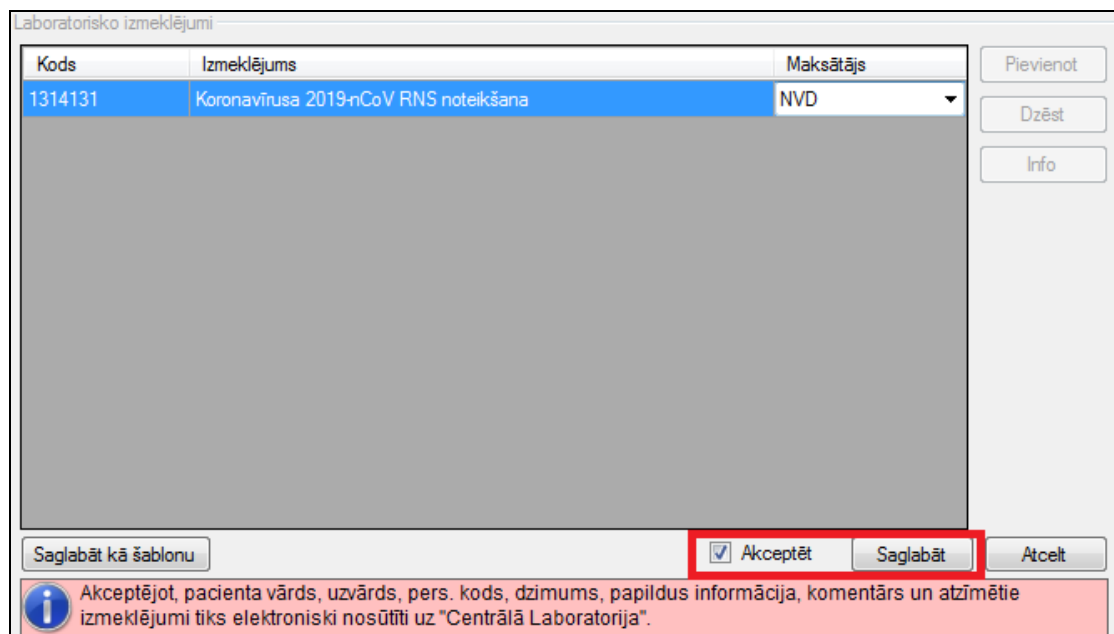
Laboratorisko izmeklējumi

| Kods | Izmeklējums | Maksātājs |
|---|---|---|
| 1314131 | Koronavīrusa 2019-nCoV RNS noteikšana | NVD |

Pievienot
Dzēst
Info

Saglabāt kā šablonu
Akceptēt
Saglabāt
Atcelt

Akceptējot, pacienta vārds, uzvārds, pers. kods, dzimums, papildus informācija, komentārs un atzīmētie izmeklējumi tiks elektroniski nosūtīti uz "Centrālā Laboratorija".